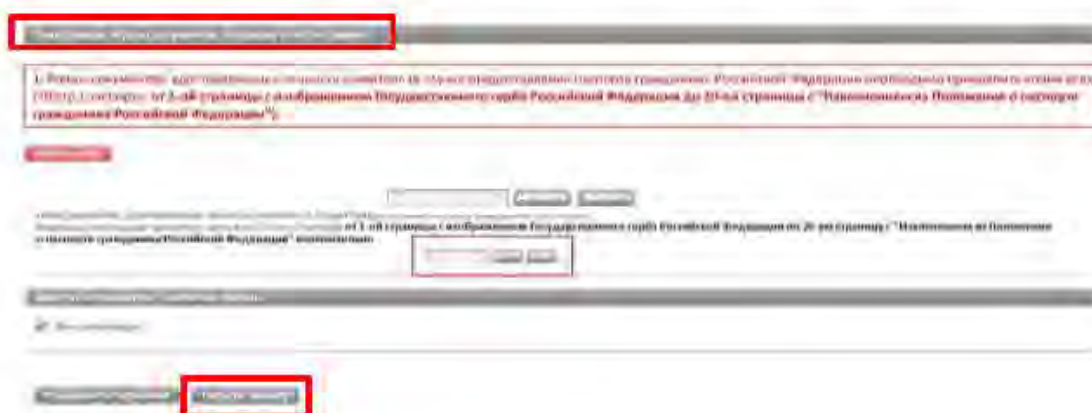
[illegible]

1. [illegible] Российской Федерации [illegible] от 2-ой страницы с изображением Государственного герба Российской Федерации до 20-ой страницы с "Наименованием Положения о паспорте гражданина Российской Федерации").

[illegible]

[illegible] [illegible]

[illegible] от 1-ой страницы с изображением Государственного герба Российской Федерации до 20-ой страницы с "Извлечением из Положения о паспорте гражданина Российской Федерации" включительно.

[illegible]

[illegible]

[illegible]

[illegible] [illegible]